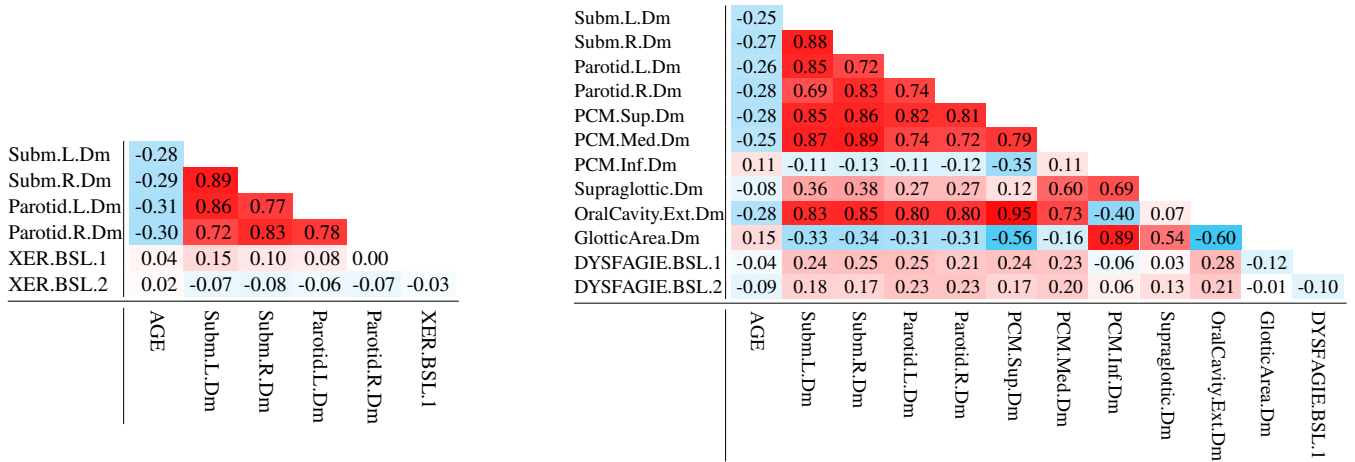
| | AGE | Subm.L.Dm | Subm.R.Dm | Parotid.L.Dm | Parotid.R.Dm | XER.BSL.1 |
|---|---|---|---|---|---|---|
| Subm.L.Dm | -0.28 | | | | | |
| Subm.R.Dm | -0.29 | 0.89 | | | | |
| Parotid.L.Dm | -0.31 | 0.86 | 0.77 | | | |
| Parotid.R.Dm | -0.30 | 0.72 | 0.83 | 0.78 | | |
| XER.BSL.1 | 0.04 | 0.15 | 0.10 | 0.08 | 0.00 | |
| XER.BSL.2 | 0.02 | -0.07 | -0.08 | -0.06 | -0.07 | -0.03 |

| | AGE | Subm.L.Dm | Subm.R.Dm | Parotid.L.Dm | Parotid.R.Dm | PCM.Sup.Dm | PCM.Med.Dm | PCM.Inf.Dm | Supraglottic.Dm | OralCavity.Ext.Dm | GlotticArea.Dm | DYSFAGIE.BSL.1 |
|---|---|---|---|---|---|---|---|---|---|---|---|---|
| Subm.L.Dm | -0.25 | | | | | | | | | | | |
| Subm.R.Dm | -0.27 | 0.88 | | | | | | | | | | |
| Parotid.L.Dm | -0.26 | 0.85 | 0.72 | | | | | | | | | |
| Parotid.R.Dm | -0.28 | 0.69 | 0.83 | 0.74 | | | | | | | | |
| PCM.Sup.Dm | -0.28 | 0.85 | 0.86 | 0.82 | 0.81 | | | | | | | |
| PCM.Med.Dm | -0.25 | 0.87 | 0.89 | 0.74 | 0.72 | 0.79 | | | | | | |
| PCM.Inf.Dm | 0.11 | -0.11 | -0.13 | -0.11 | -0.12 | -0.35 | 0.11 | | | | | |
| Supraglottic.Dm | -0.08 | 0.36 | 0.38 | 0.27 | 0.27 | 0.12 | 0.60 | 0.69 | | | | |
| OralCavity.Ext.Dm | -0.28 | 0.83 | 0.85 | 0.80 | 0.80 | 0.95 | 0.73 | -0.40 | 0.07 | | | |
| GlotticArea.Dm | 0.15 | -0.33 | -0.34 | -0.31 | -0.31 | -0.56 | -0.16 | 0.89 | 0.54 | -0.60 | | |
| DYSFAGIE.BSL.1 | -0.04 | 0.24 | 0.25 | 0.25 | 0.21 | 0.24 | 0.23 | -0.06 | 0.03 | 0.28 | -0.12 | |
| DYSFAGIE.BSL.2 | -0.09 | 0.18 | 0.17 | 0.23 | 0.23 | 0.17 | 0.20 | 0.06 | 0.13 | 0.21 | -0.01 | -0.10 |